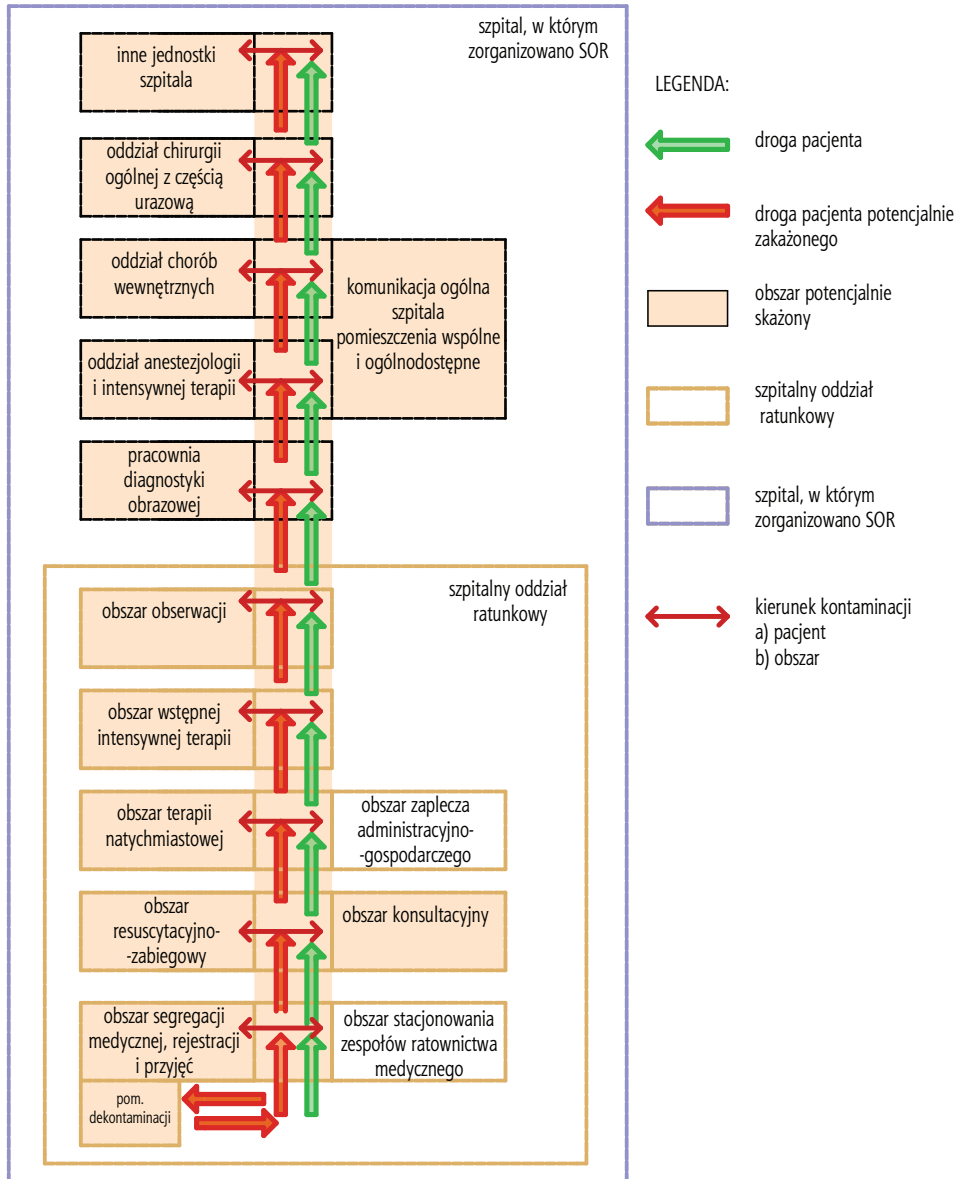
szpital, w którym zorganizowano SOR

inne jednostki szpitala

oddział chirurgii ogólnej z częścią urazową

oddział chorób wewnętrznych

komunikacja ogólna szpitala pomieszczenia wspólne i ogólnodostępne

oddział anestezjologii i intensywnej terapii

pracownia diagnostyki obrazowej

szpitalny oddział ratunkowy

obszar obserwacji

obszar wstępnej intensywnej terapii

obszar terapii natychmiastowej

obszar zaplecza administracyjno-gospodarczego

obszar resuscytacyjno-zabiegowy

obszar konsultacyjny

obszar segregacji medycznej, rejestracji i przyjęć

obszar stacjonowania zespołów ratownictwa medycznego

pom. dekontaminacji

LEGENDA:

droga pacjenta

droga pacjenta potencjalnie zakażonego

obszar potencjalnie skażony

szpitalny oddział ratunkowy

szpital, w którym zorganizowano SOR

kierunek kontaminacji
a) pacjent
b) obszar